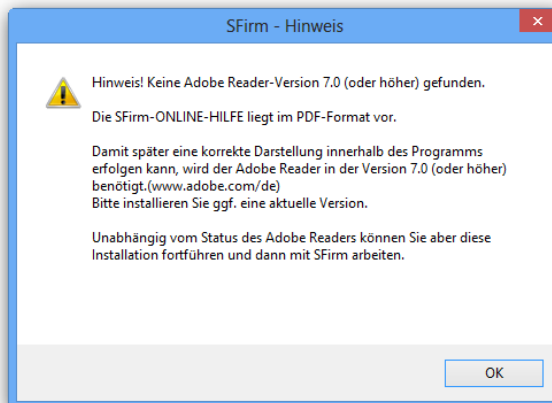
SFirm - Hinweis

Hinweis! Keine Adobe Reader-Version 7.0 (oder höher) gefunden.

Die SFirm-ONLINE-HILFE liegt im PDF-Format vor.

Damit später eine korrekte Darstellung innerhalb des Programms erfolgen kann, wird der Adobe Reader in der Version 7.0 (oder höher) benötigt.(www.adobe.com/de)
Bitte installieren Sie ggf. eine aktuelle Version.

Unabhängig vom Status des Adobe Readers können Sie aber diese Installation fortführen und dann mit SFirm arbeiten.

OK